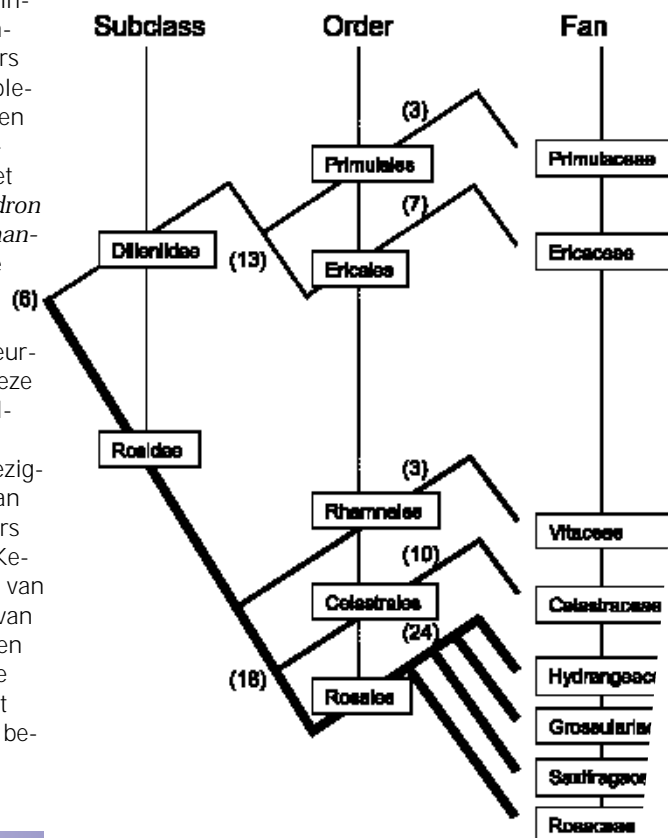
Subclass
Order
Fan

(3)
Primulales
Primulaceae
(7)
Dillenildae
(13)
Ericales
Ericaceae
(6)
Rosidae
(3)
Rhamnales
Vitaceae
(10)
Celastrales
Celastracaee
(24)
(16)
Rosales
Hydrangeac
Grosaularia
Saxifragac
Rosaceae